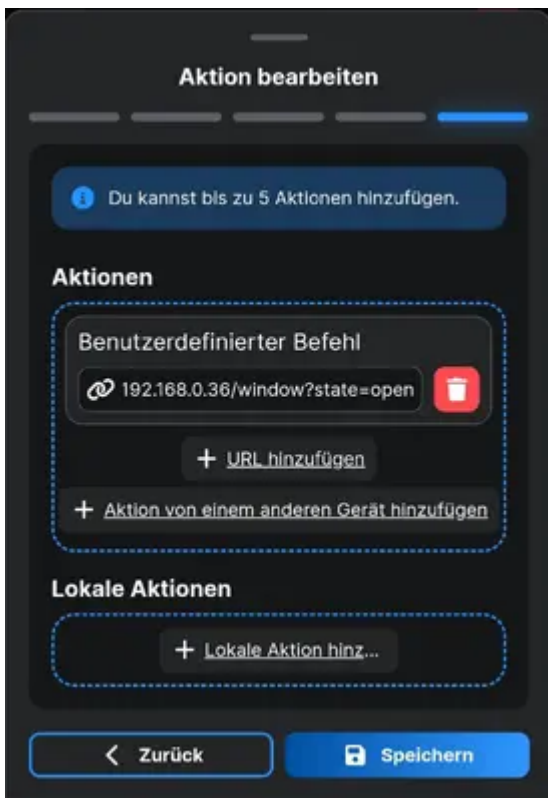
Aktion bearbeiten

Du kannst bis zu 5 Aktionen hinzufügen.

Aktionen

Benutzerdefinierter Befehl

192.168.0.36/window?state=open

+ URL hinzufügen

+ Aktion von einem anderen Gerät hinzufügen

Lokale Aktionen

+ Lokale Aktion hinz...

< Zurück

Speichern